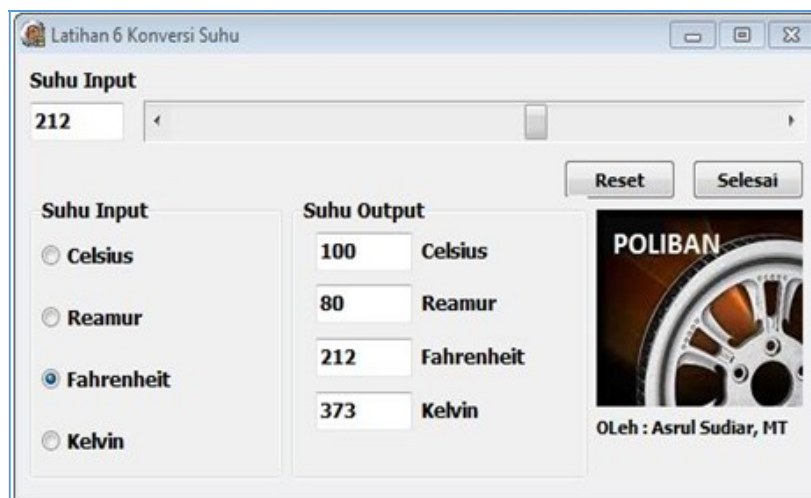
Latihan 6 Konversi Suhu

Suhu Input

212

Reset

Selesai

Suhu Input

Celsius

Reamur

Fahrenheit

Kelvin

Suhu Output

100 Celsius

80 Reamur

212 Fahrenheit

373 Kelvin

POLIBAN

OLeh : Asrul Sudiar, MT